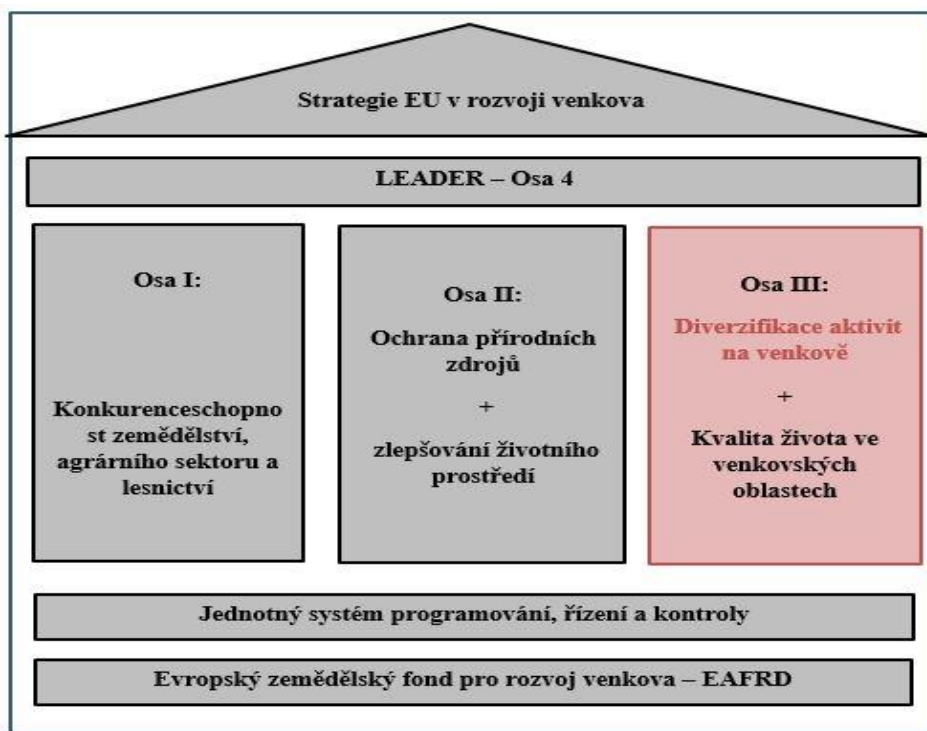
Strategie EU v rozvoji venkova

LEADER – Osa 4

Osa I:

Konkurenceschopnost zemědělství, agrárního sektoru a lesnictví

Osa II:

Ochrana přírodních zdrojů

+

zlepšování životního prostředí

Osa III:

Diverzifikace aktivit na venkově

+

Kvalita života ve venkovských oblastech

Jednotný systém programování, řízení a kontroly

Evropský zemědělský fond pro rozvoj venkova – EAFRD